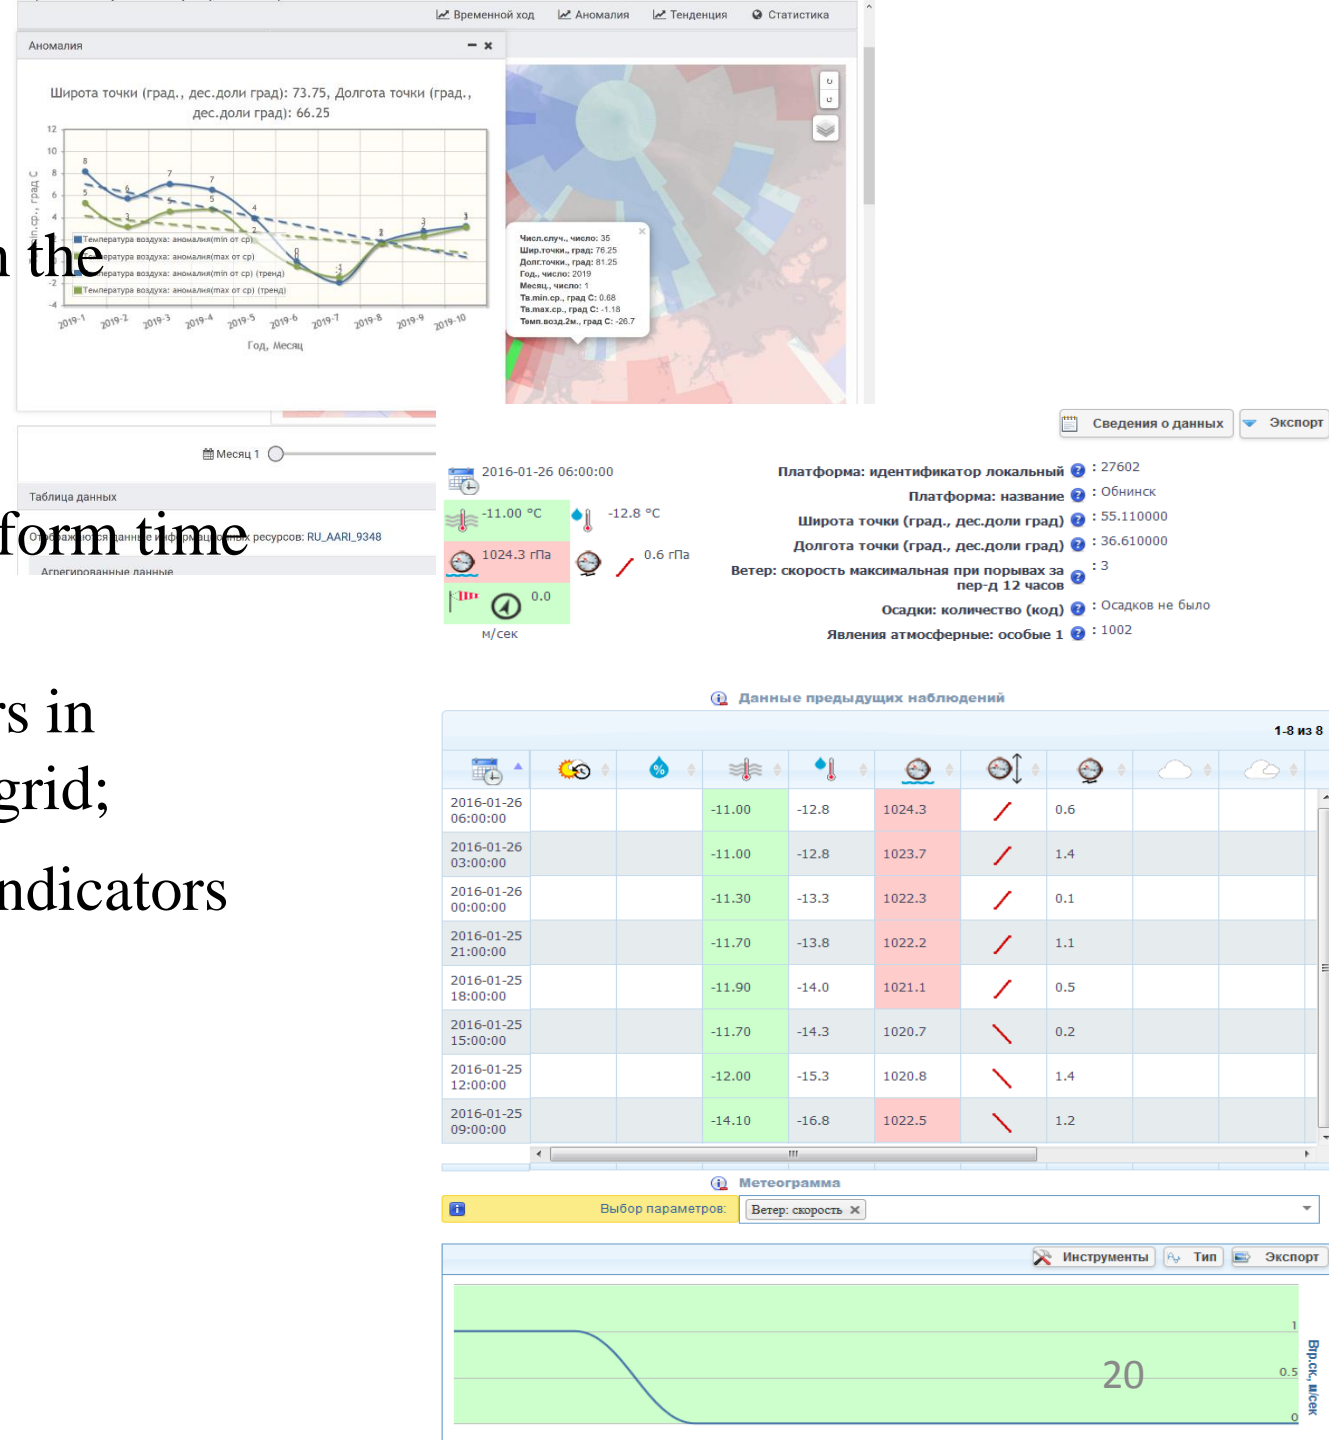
Временной ход Аномалия Тенденция Статистика

Аномалия

Широта точки (град., дес.доли град): 73.75, Долгота точки (град., дес.доли град): 66.25

12
10
8
6
4
2
0
-2
-4

in.ср., град С

8
6
7
7
5
5
4
3
2
2
3
3
3
0
-2

Температура воздуха: аномалия(min от ср)
Температура воздуха: аномалия(max от ср)
Температура воздуха: аномалия(min от ср) (тренд)
Температура воздуха: аномалия(max от ср) (тренд)

2019-1 2019-2 2019-3 2019-4 2019-5 2019-6 2019-7 2019-8 2019-9 2019-10

Год, Месяц

Числ.случ., число: 35
Шир.точки., град: 76.25
Долг.точки., град: 81.25
Год., число: 2019
Месяц., число: 1
Тв.min.ср., град С: 0.68
Тв.max.ср., град С: -1.18
Темп.возд.2м., град С: -26.7

n the

Месяц 1

Таблица данных

Отображаются данные информационных ресурсов: RU_AARI_9348

form time

Агрегированные данные

rs in
grid;
ndicators

Сведения о данных Экспорт

2016-01-26 06:00:00
-11.00 °C
-12.8 °C
1024.3 гПа
0.6 гПа
0.0
м/сек

Платформа: идентификатор локальный : 27602
Платформа: название : Обнинск
Широта точки (град., дес.доли град) : 55.110000
Долгота точки (град., дес.доли град) : 36.610000
Ветер: скорость максимальная при порывах за пер-д 12 часов : 3
Осадки: количество (код) : Осадков не было
Явления атмосферные: особые 1 : 1002

Данные предыдущих наблюдений

1-8 из 8

| | | | | | | | | | |
|---|---|---|---|---|---|---|---|---|---|
| 2016-01-26 06:00:00 | | | -11.00 | -12.8 | 1024.3 | / | 0.6 | | |
| 2016-01-26 03:00:00 | | | -11.00 | -12.8 | 1023.7 | / | 1.4 | | |
| 2016-01-26 00:00:00 | | | -11.30 | -13.3 | 1022.3 | / | 0.1 | | |
| 2016-01-25 21:00:00 | | | -11.70 | -13.8 | 1022.2 | / | 1.1 | | |
| 2016-01-25 18:00:00 | | | -11.90 | -14.0 | 1021.1 | / | 0.5 | | |
| 2016-01-25 15:00:00 | | | -11.70 | -14.3 | 1020.7 | \ | 0.2 | | |
| 2016-01-25 12:00:00 | | | -12.00 | -15.3 | 1020.8 | \ | 1.4 | | |
| 2016-01-25 09:00:00 | | | -14.10 | -16.8 | 1022.5 | \ | 1.2 | | |

Метеограмма

Выбор параметров: Ветер: скорость ×

Инструменты Тип Экспорт

1
0.5
0
Втр.ск, м/сек

20